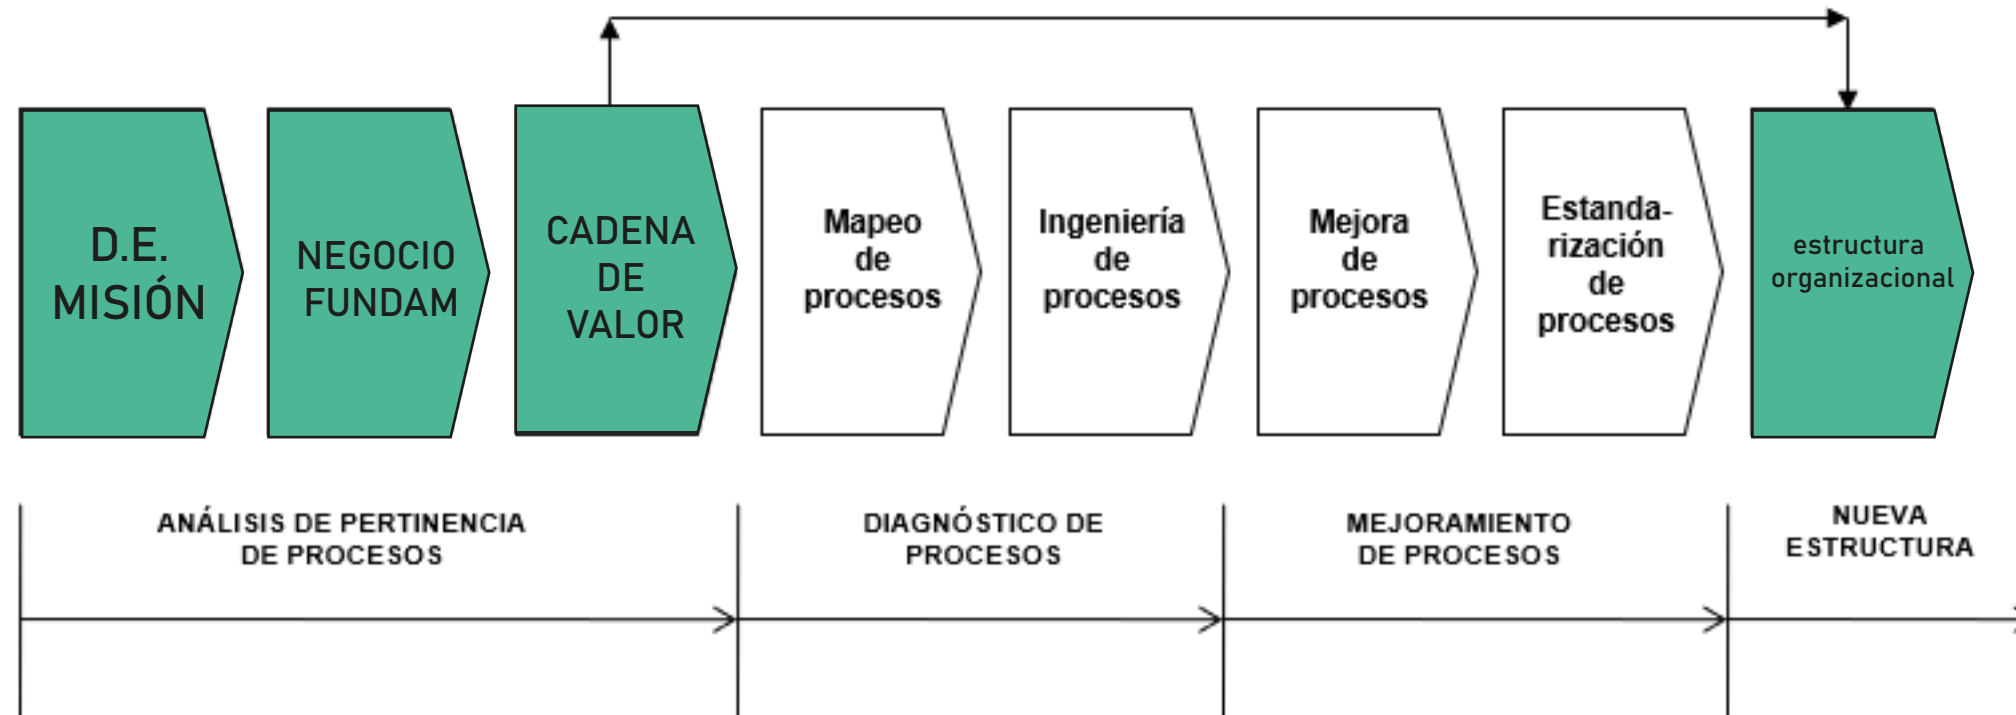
D.E. MISIÓN

NEGOCIO FUNDAM

CADENA DE VALOR

Mapeo de procesos

Ingeniería de procesos

Mejora de procesos

Estandarización de procesos

estructura organizacional

ANÁLISIS DE PERTINENCIA DE PROCESOS

DIAGNÓSTICO DE PROCESOS

MEJORAMIENTO DE PROCESOS

NUEVA ESTRUCTURA